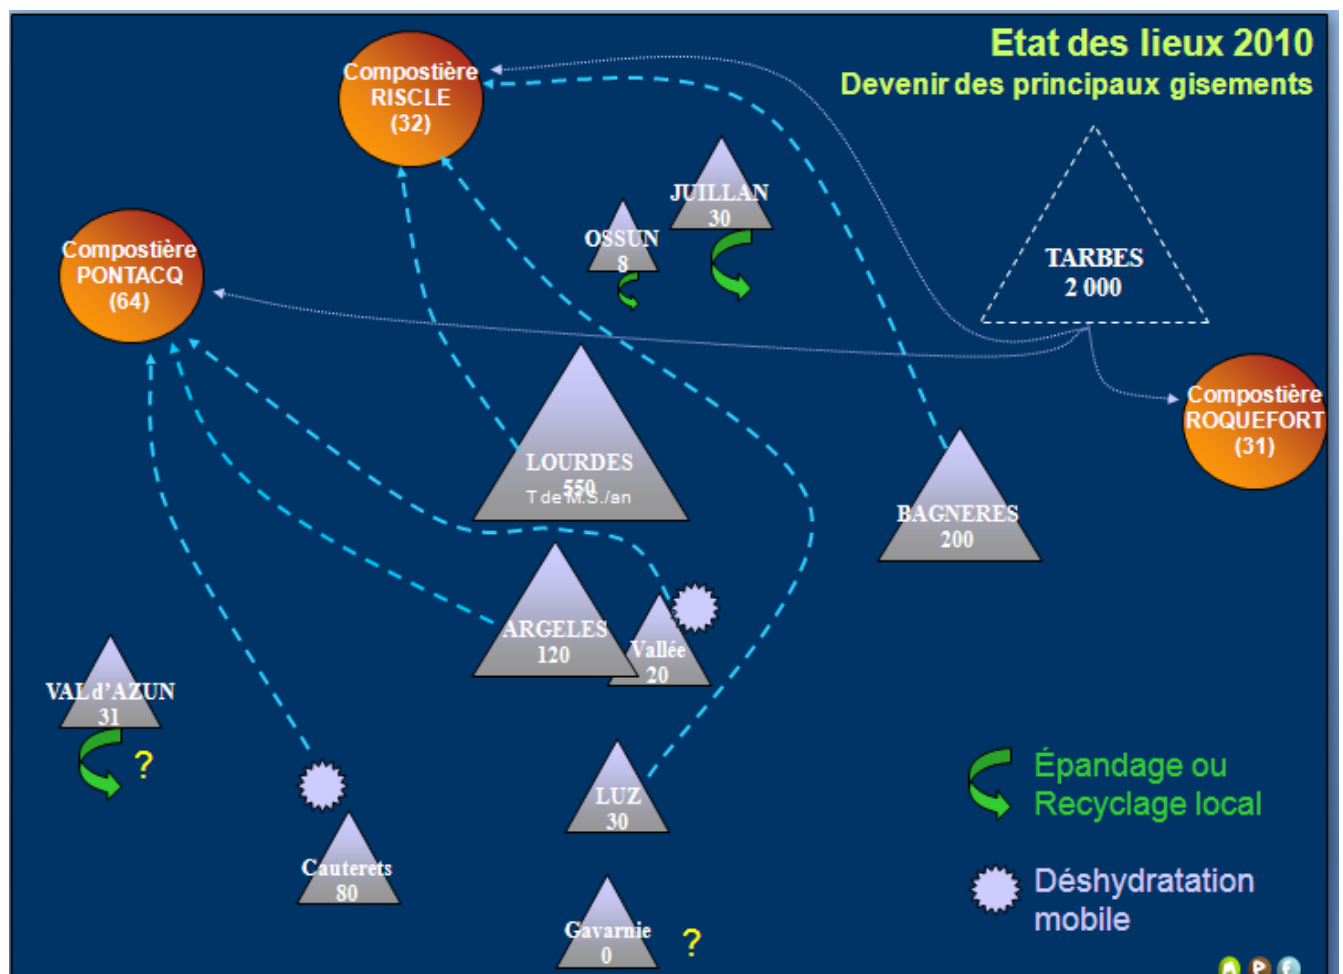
Etat des lieux 2010
Devenir des principaux gisements

Compostière RISCLE (32)

Compostière PONTACQ (64)

JUILLAN 30

OSSUN 8

TARBES 2 000

Compostière ROQUEFORT (31)

LOURDES 550
T de M.S./an

BAGNERES 200

ARGELES 120

Vallée 20

VAL d'AZUN 31

?

LUZ 30

Cauterets 80

Gavarnie 0

?

Épandage ou Recyclage local

Déshydratation mobile